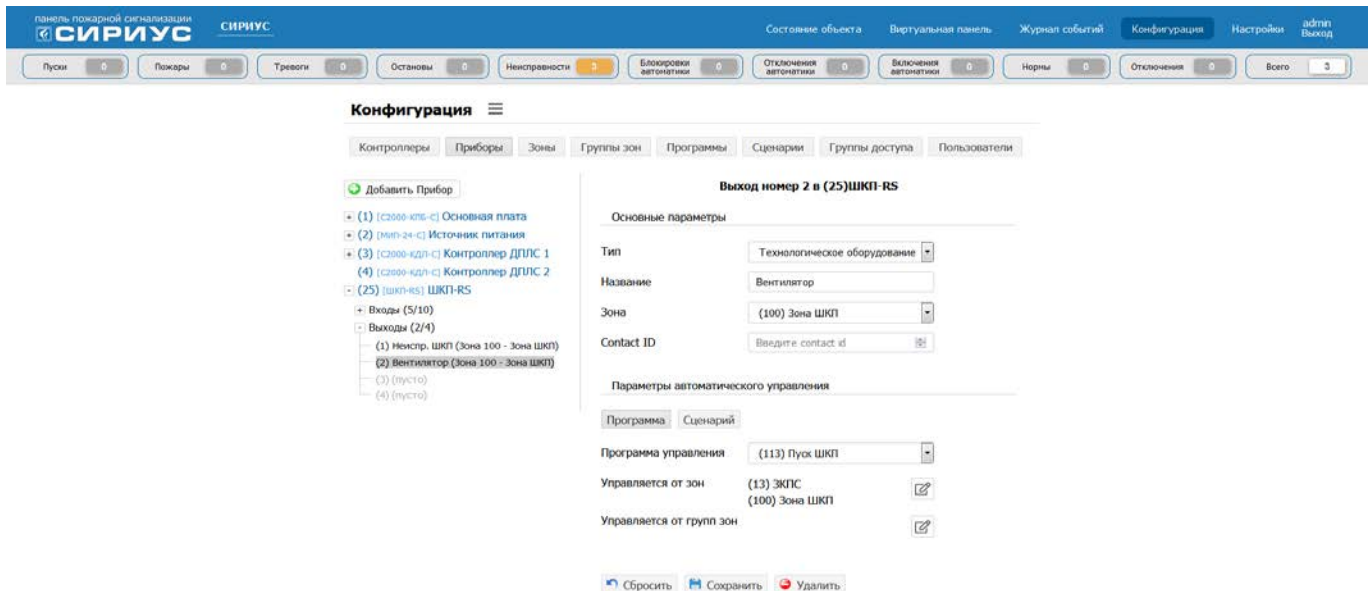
панель пожарной сигнализации
СИРИУС
СИРИУС

Состояние объекта Виртуальная панель Журнал событий Конфигурация Настройки admin Выход

Пуски 0 Пожары 0 Тревоги 0 Остановы 0 Неисправности 3 Блокировки автоматики 0 Отключения автоматики 0 Включения автоматики 0 Нормы 0 Отключения 0 Всего 3

Конфигурация ☰

Контроллеры Приборы Зоны Группы зон Программы Сценарии Группы доступа Пользователи

Добавить Прибор

+ (1) [С2000-КПБ-С] Основная плата
+ (2) [МИП-24-С] Источник питания
+ (3) [С2000-КДЛ-С] Контроллер ДПЛС 1
(4) [С2000-КДЛ-С] Контроллер ДПЛС 2
- (25) [ШКП-RS] ШКП-RS
+ Входы (5/10)
- Выходы (2/4)
(1) Неиспр. ШКП (Зона 100 - Зона ШКП)
(2) Вентилятор (Зона 100 - Зона ШКП)
(3) (пусто)
(4) (пусто)

Выход номер 2 в (25)ШКП-RS

Основные параметры

Тип Технологическое оборудование
Название Вентилятор
Зона (100) Зона ШКП
Contact ID Введите contact id

Параметры автоматического управления

Программа Сценарий

Программа управления (113) Пуск ШКП
Управляется от зон (13) ЗКПС
(100) Зона ШКП
Управляется от групп зон

Сбросить Сохранить Удалить